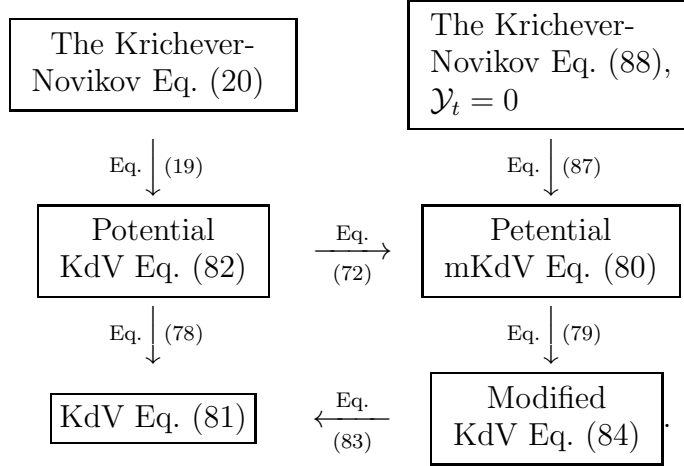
The Krichever-Novikov Eq. (20)

Eq. (19)

Potential KdV Eq. (82)

Eq. (78)

KdV Eq. (81)

The Krichever-Novikov Eq. (88), $\mathcal{Y}_t = 0$

Eq. (87)

Petential mKdV Eq. (80)

Eq. (79)

Modified KdV Eq. (84)

Eq. (72)

Eq. (83)

.